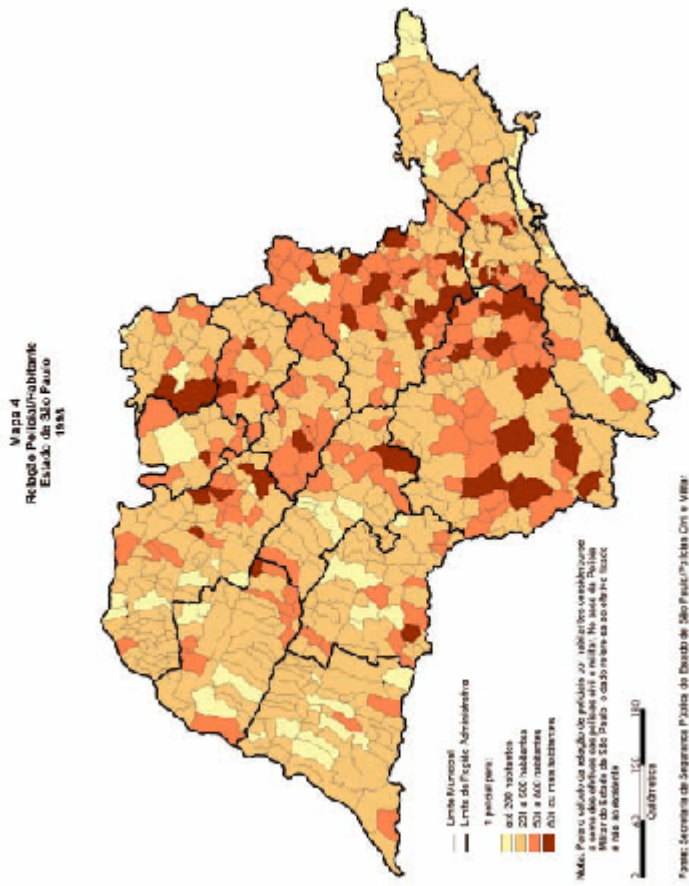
Mapa 4
Relação Policial/Habitante
Estado de São Paulo
1998

Limite Municipal
Limite da Região Administrativa

1 policial para:
até 200 habitantes
201 a 500 habitantes
501 a 800 habitantes
801 ou mais habitantes

Nota: Para o cálculo da relação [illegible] considerou-se a soma dos efetivos das polícias civil e militar. No caso da Polícia Militar do Estado de São Paulo o dado refere-se ao efetivo fixado e não ao existente.

0 50 100 150 Quilômetros

Fonte: Secretaria de Segurança Pública do Estado de São Paulo/Polícias Civil e Militar.